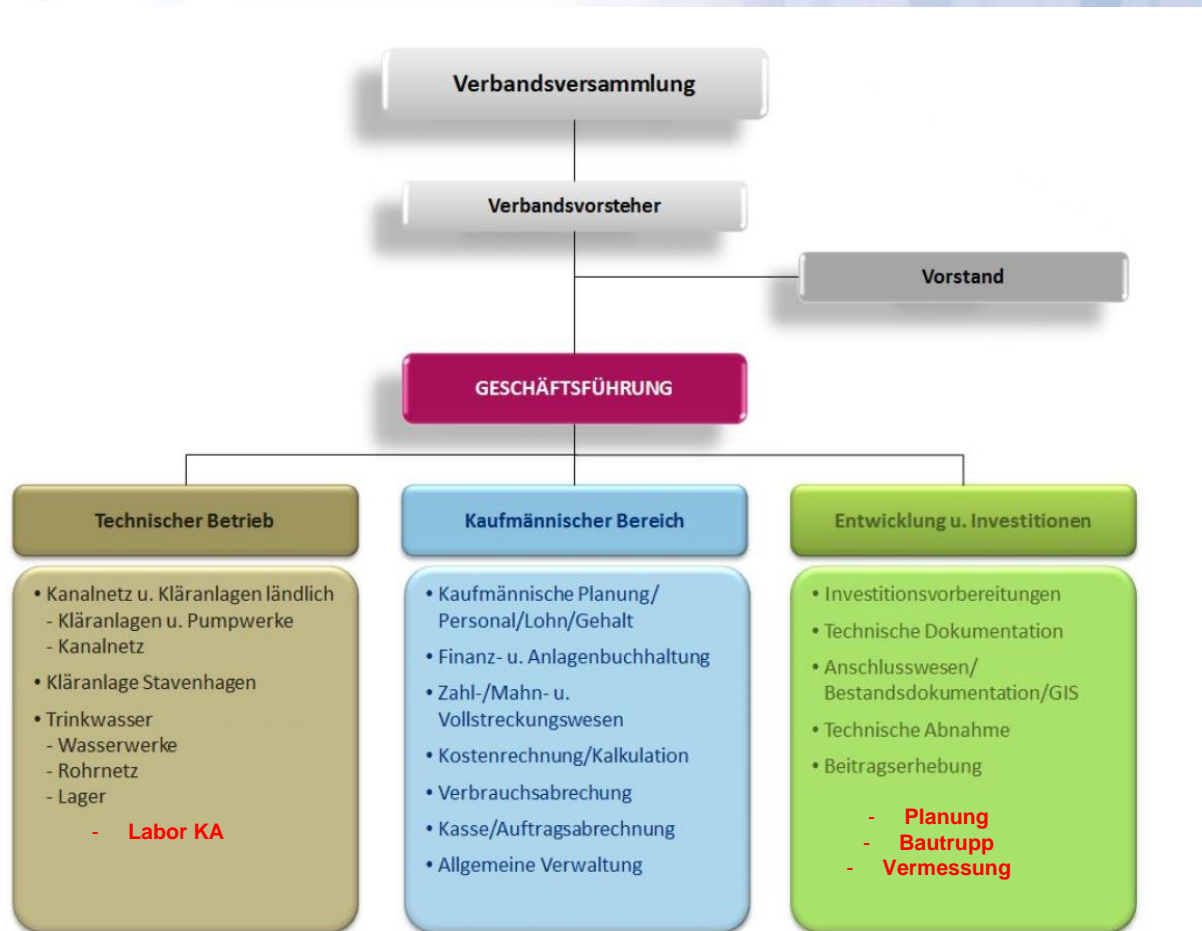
Verbandsversammlung

Verbandsvorsteher

Vorstand

GESCHÄFTSFÜHRUNG

Technischer Betrieb

• Kanalnetz u. Kläranlagen ländlich
- Kläranlagen u. Pumpwerke
- Kanalnetz
• Kläranlage Stavenhagen
• Trinkwasser
- Wasserwerke
- Rohrnetz
- Lager
- Labor KA

Kaufmännischer Bereich

• Kaufmännische Planung/ Personal/Lohn/Gehalt
• Finanz- u. Anlagenbuchhaltung
• Zahl-/Mahn- u. Vollstreckungswesen
• Kostenrechnung/Kalkulation
• Verbrauchsabrechung
• Kasse/Auftragsabrechnung
• Allgemeine Verwaltung

Entwicklung u. Investitionen

• Investitionsvorbereitungen
• Technische Dokumentation
• Anschlusswesen/ Bestandsdokumentation/GIS
• Technische Abnahme
• Beitragserhebung
- Planung
- Bautrupp
- Vermessung